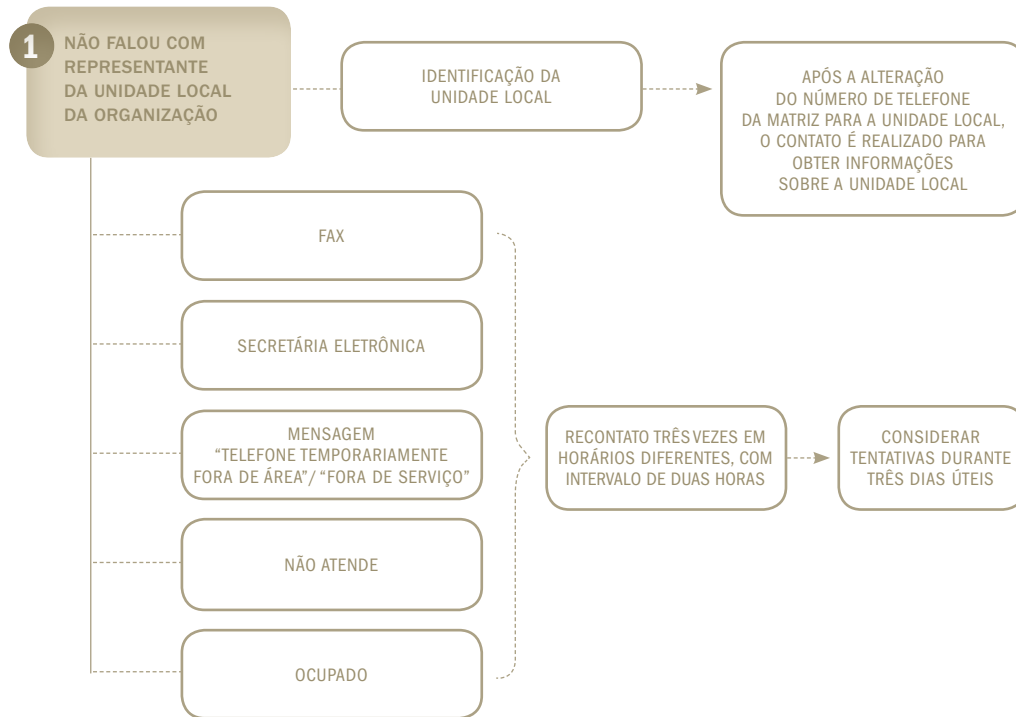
1

NÃO FALOU COM REPRESENTANTE DA UNIDADE LOCAL DA ORGANIZAÇÃO

IDENTIFICAÇÃO DA UNIDADE LOCAL

APÓS A ALTERAÇÃO DO NÚMERO DE TELEFONE DA MATRIZ PARA A UNIDADE LOCAL, O CONTATO É REALIZADO PARA OBTER INFORMAÇÕES SOBRE A UNIDADE LOCAL

FAX

SECRETÁRIA ELETRÔNICA

MENSAGEM "TELEFONE TEMPORARIAMENTE FORA DE ÁREA"/ "FORA DE SERVIÇO"

NÃO ATENDE

OCUPADO

RECONTATO TRÊS VEZES EM HORÁRIOS DIFERENTES, COM INTERVALO DE DUAS HORAS

CONSIDERAR TENTATIVAS DURANTE TRÊS DIAS ÚTEIS